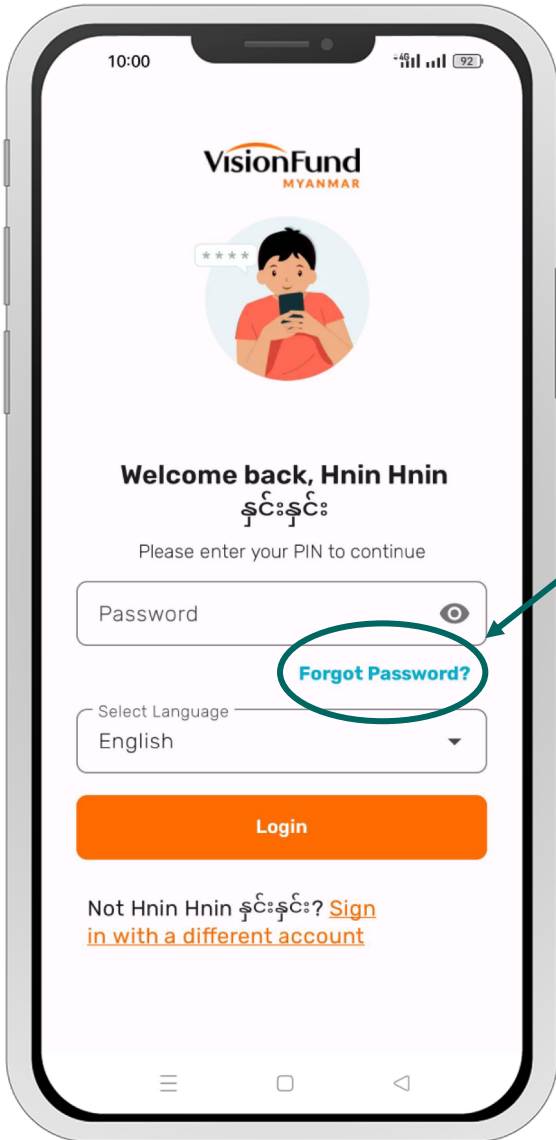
10:00

4G 92

VisionFund
MYANMAR

\*\*\*\*

Welcome back, Hnin Hnin နှင်းနှင်း

Please enter your PIN to continue

Password

Forgot Password?

Select Language
English

Login

Not Hnin Hnin နှင်းနှင်း? Sign in with a different account